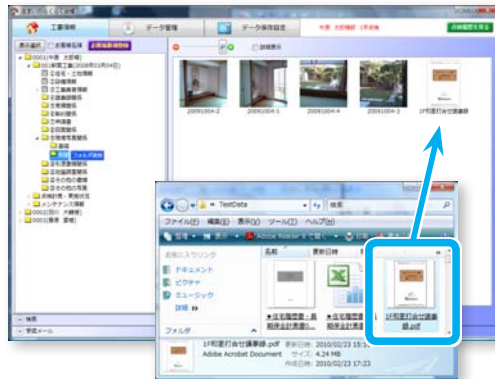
工事情報
データ管理
データ保存設定
表示条件
お客様名簿
詳細表示
20091004-2
20091004-3
20091004-4
20091004-5
1F和室打合せ議事録
TestData
検索
ファイル(F)
編集(E)
表示(V)
ツール(T)
ヘルプ(H)
整理
表示
Adobe Reader 9 で開く
名前
更新日時
お気に入りリンク
ドキュメント
ピクチャ
ミュージック
詳細
フォルダ
1F和室打合せ議事録.pdf
Adobe Acrobat Document
サイズ: 4.24 MB
2010/02/23 15:5
2010/02/23 17:23
フォルダ新規
地図
管理メール